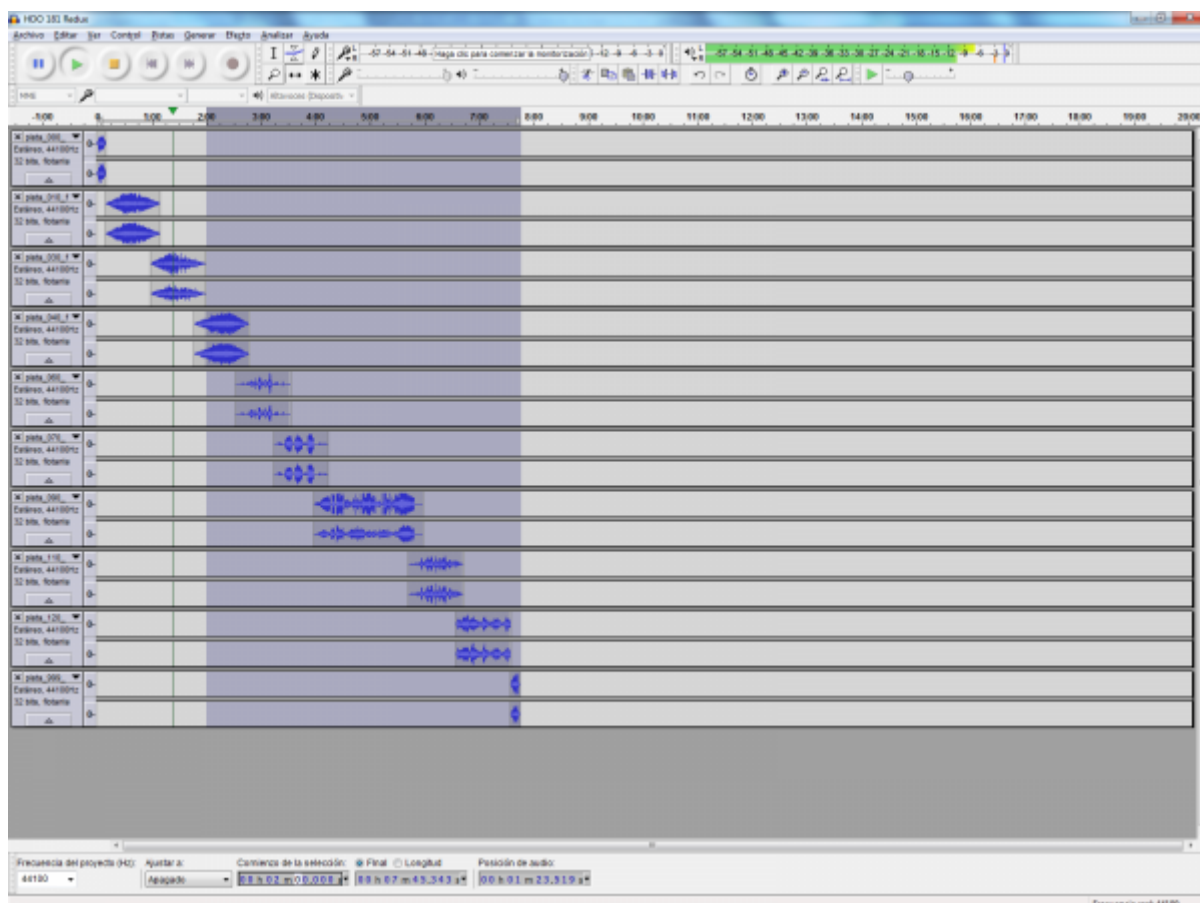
HDO 181 Redux

Archivo Editar Ver Control Pistas Generar Efecto Analizar Ayuda

Haga clic para comenzar la monitorización

-57 -54 -51 -48 -45 -42 -39 -36 -33 -30 -27 -24 -21 -18 -15 -12 -9 -6 -3 0

MME

Altavoces (Dispositiv

-1:00 0 1:00 2:00 3:00 4:00 5:00 6:00 7:00 8:00 9:00 10:00 11:00 12:00 13:00 14:00 15:00 16:00 17:00 18:00 19:00 20:00

pista_000_
Estéreo, 44100Hz
32 bits, flotante

pista_010_f
Estéreo, 44100Hz
32 bits, flotante

pista_030_f
Estéreo, 44100Hz
32 bits, flotante

pista_040_f
Estéreo, 44100Hz
32 bits, flotante

pista_060_
Estéreo, 44100Hz
32 bits, flotante

pista_070_
Estéreo, 44100Hz
32 bits, flotante

pista_090_
Estéreo, 44100Hz
32 bits, flotante

pista_110_
Estéreo, 44100Hz
32 bits, flotante

pista_120_
Estéreo, 44100Hz
32 bits, flotante

pista_999_
Estéreo, 44100Hz
32 bits, flotante

Frecuencia del proyecto (Hz): 44100
Ajustar a: Apagado
Comienzo de la selección: ● Final ○ Longitud
00 h 02 m 00.000 s
00 h 07 m 49.343 s
Posición de audio:
00 h 01 m 23.319 s

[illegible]